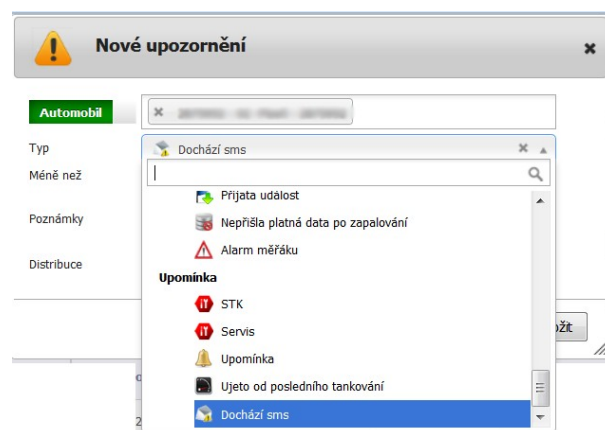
Nové upozornění

×

Automobil

× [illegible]

Typ

Dochází sms

× ▲

Méně než

Poznámky

Distribuce

Přijata událost

Nepřišla platná data po zapalování

Alarm měřáku

Upomínka

STK

Servis

Upomínka

Ujeto od posledního tankování

Dochází sms

ožit